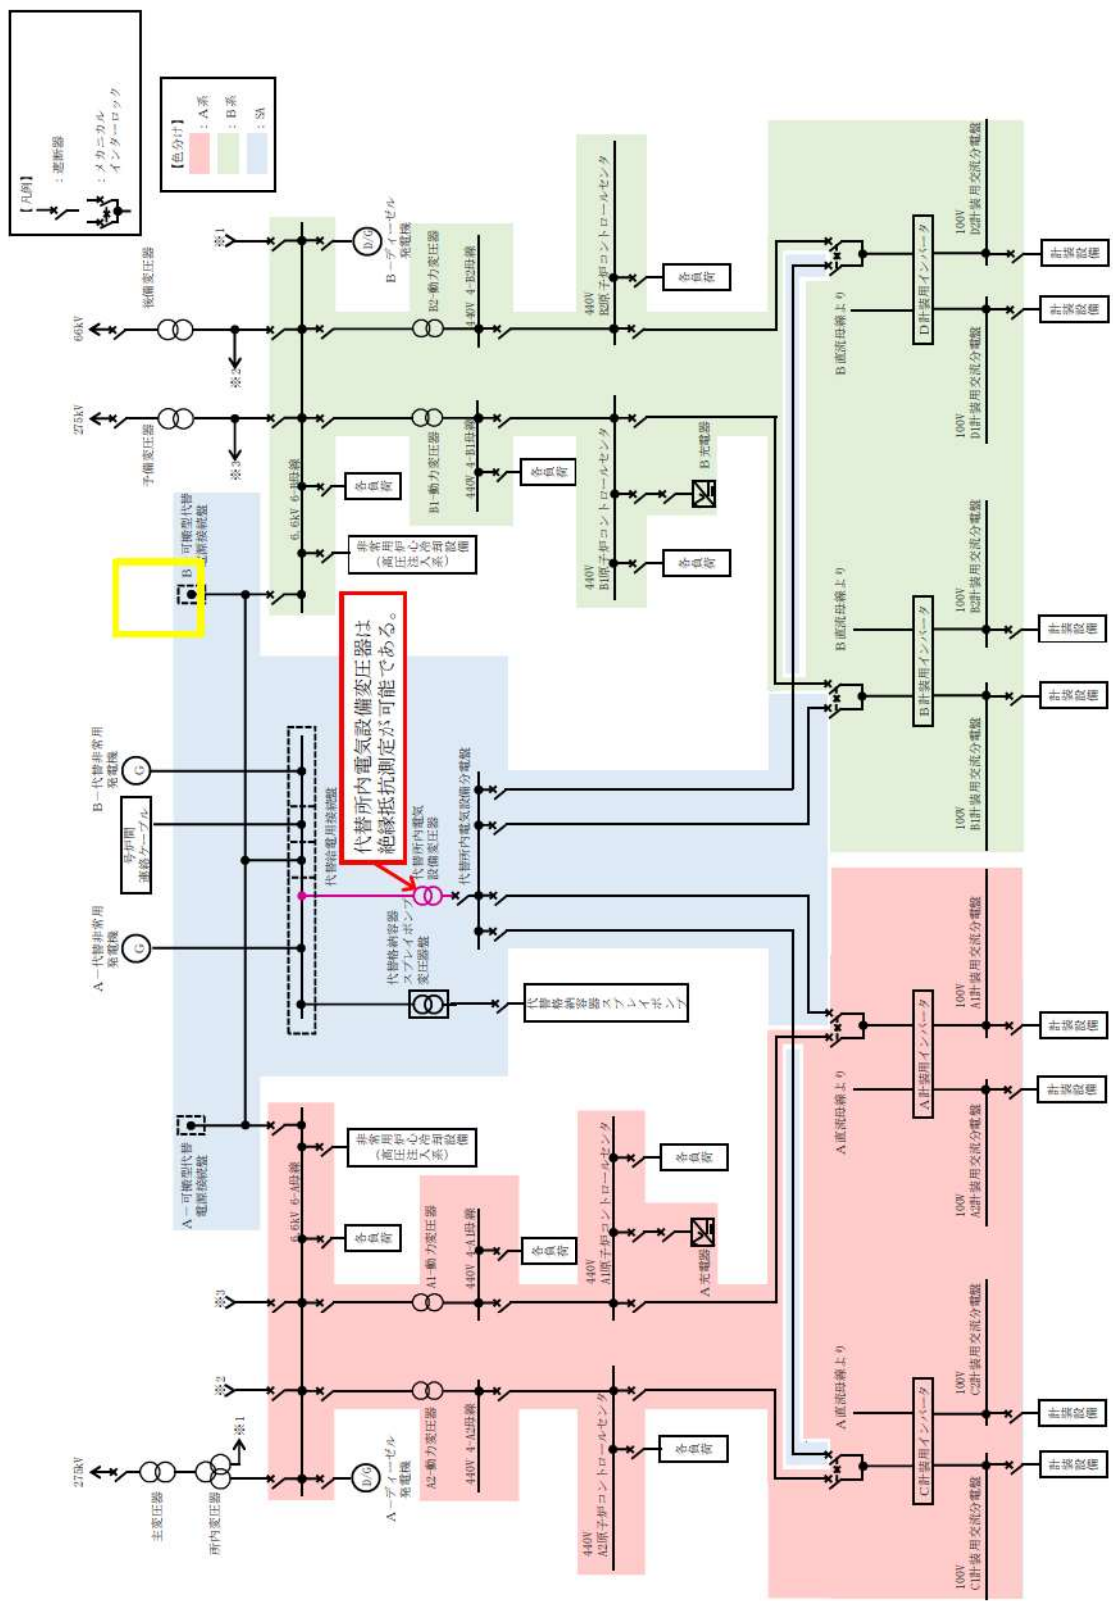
【凡例】
：遮断器
：メカニカルインターロック

【色分け】
：A系
：B系
：SA

66kV
275kV
後備変圧器
予備変圧器
※1
※2
※3
D/G
B－ディーゼル発電機
B2－動力変圧器
440V 4-B2母線
440V B2原子炉コントロールセンタ
各負荷
6.6kV 6-B母線
B1－動力変圧器
440V 4-B1母線
各負荷
440V B1原子炉コントロールセンタ
B充電器
各負荷
各負荷
非常用炉心冷却設備（高圧注入系）
B－可搬型代替電源接続盤
B直流母線より
D計装用インバータ
100V D2計装用交流分電盤
100V D1計装用交流分電盤
計装設備
計装設備
B直流母線より
B計装用インバータ
100V B2計装用交流分電盤
100V B1計装用交流分電盤
計装設備
計装設備

代替所内電気設備変圧器は絶縁抵抗測定が可能である。

B－代替非常用発電機
G
号炉間連絡ケーブル
代替給電用接続盤
代替所内電気設備変圧器
代替所内電気設備分電盤
A－代替非常用発電機
G
代替格納容器スプレイポンプ変圧器盤
代替格納容器スプレイポンプ

A直流母線より
A計装用インバータ
100V A1計装用交流分電盤
100V A2計装用交流分電盤
計装設備
計装設備
A直流母線より
C計装用インバータ
100V C2計装用交流分電盤
100V C1計装用交流分電盤
計装設備
計装設備

A－可搬型代替電源接続盤
非常用炉心冷却設備（高圧注入系）
各負荷
6.6kV 6-A母線
A1－動力変圧器
440V 4-A1母線
各負荷
440V A1原子炉コントロールセンタ
各負荷
A充電器
※3
※2
※1
275kV
主変圧器
所内変圧器
D/G
A－ディーゼル発電機
A2－動力変圧器
440V 4-A2母線
440V A2原子炉コントロールセンタ
各負荷